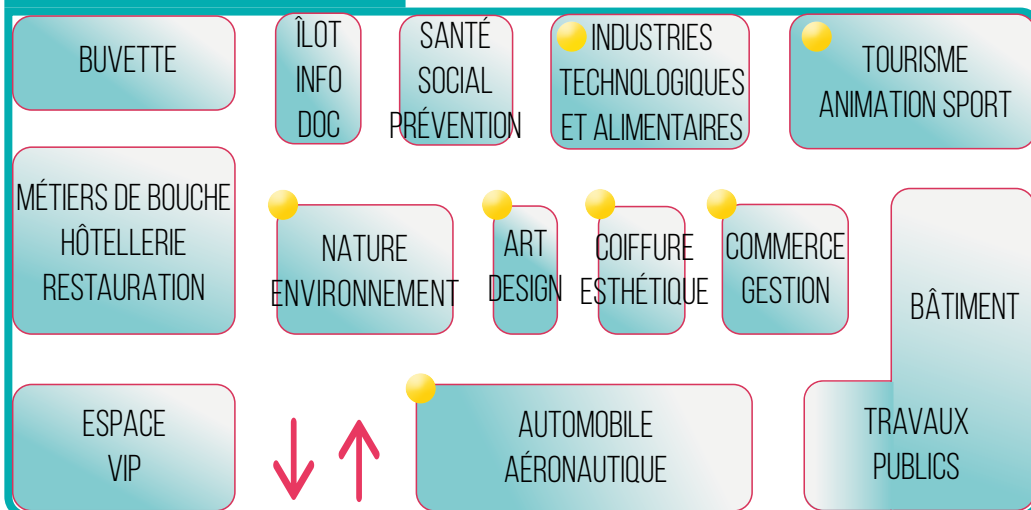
BUVETTE

ÎLOT
INFO
DOC

SANTÉ
SOCIAL
PRÉVENTION

INDUSTRIES
TECHNOLOGIQUES
ET ALIMENTAIRES

TOURISME
ANIMATION SPORT

MÉTIERS DE BOUCHE
HÔTELLERIE
RESTAURATION

NATURE
ENVIRONNEMENT

ART
DESIGN

COIFFURE
ESTHÉTIQUE

COMMERCE
GESTION

BÂTIMENT

ESPACE
VIP

AUTOMOBILE
AÉRONAUTIQUE

TRAVAUX
PUBLICS